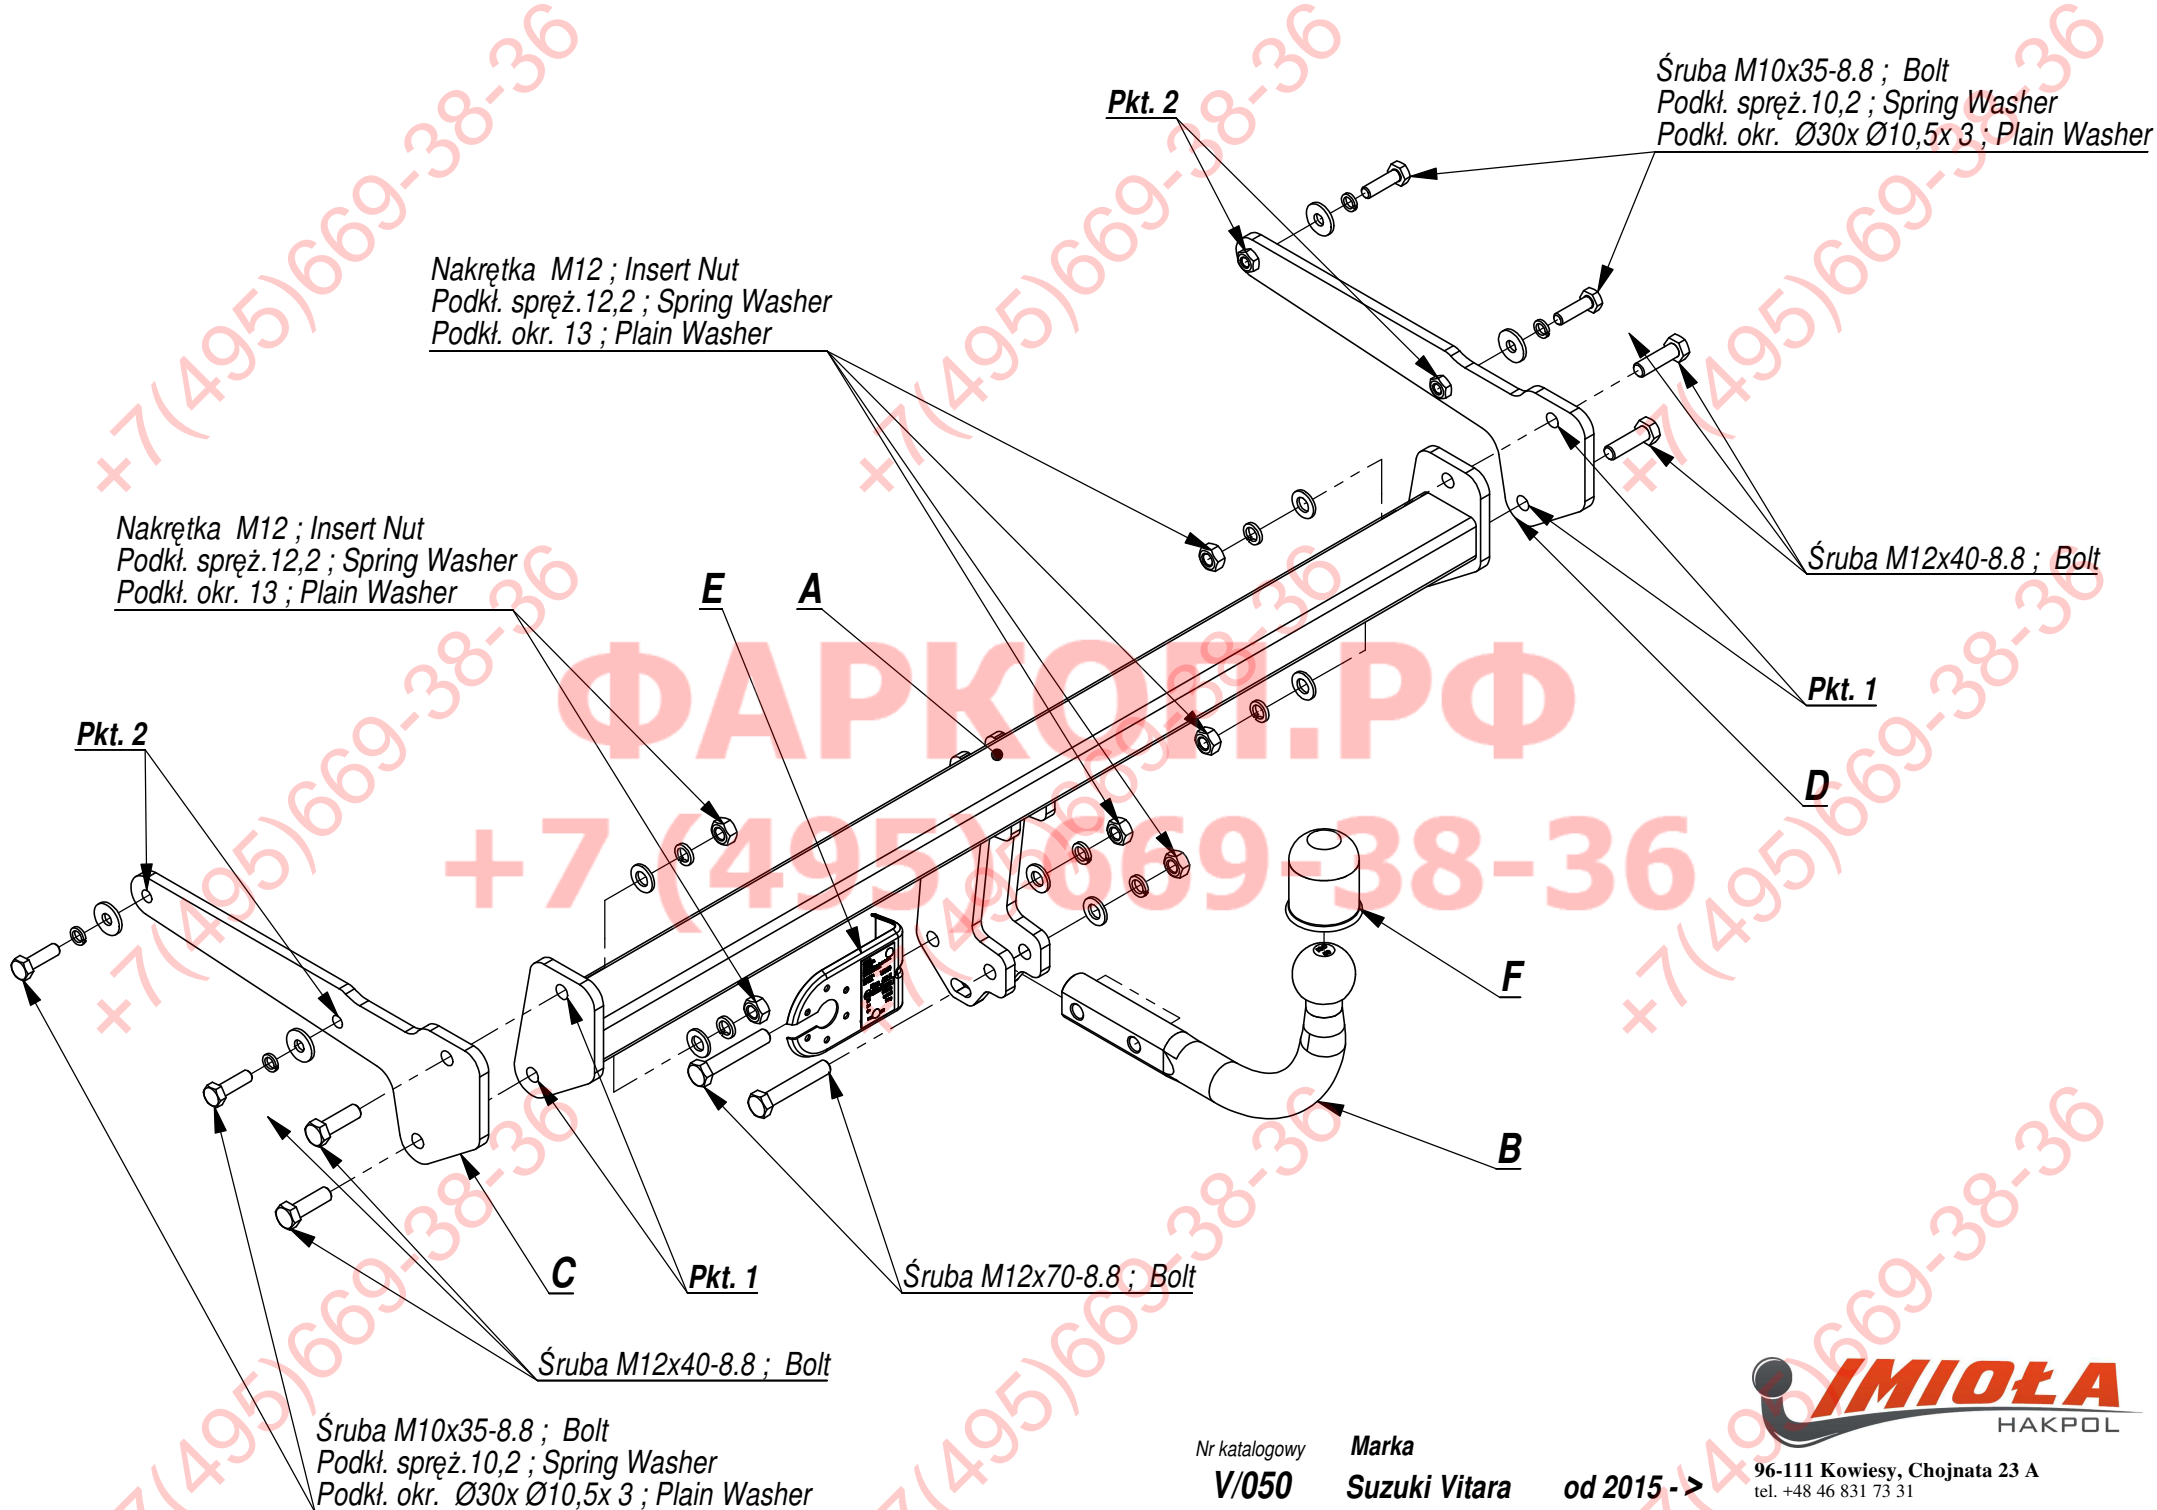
Śruba M10x35-8.8 ; Bolt
Podkł. spręż.10,2 ; Spring Washer
Podkł. okr. Ø30x Ø10,5x 3 ; Plain Washer

Pkt. 2

Nakrętka M12 ; Insert Nut
Podkł. spręż.12,2 ; Spring Washer
Podkł. okr. 13 ; Plain Washer

Nakrętka M12 ; Insert Nut
Podkł. spręż.12,2 ; Spring Washer
Podkł. okr. 13 ; Plain Washer

E

A

Śruba M12x40-8.8 ; Bolt

Pkt. 1

D

Pkt. 2

ФАРКОП.РФ
+7 (495) 669-38-36

F

B

C

Pkt. 1

Śruba M12x70-8.8 ; Bolt

Śruba M12x40-8.8 ; Bolt

Śruba M10x35-8.8 ; Bolt
Podkł. spręż.10,2 ; Spring Washer
Podkł. okr. Ø30x Ø10,5x 3 ; Plain Washer

Nr katalogowy
V/050

Marka
Suzuki Vitara

od 2015 - >

IMIOŁA
HAKPOL
96-111 Kowiesy, Chojnata 23 A
tel. +48 46 831 73 31

+7(495)669-38-36
+7(495)669-38-36
+7(495)669-38-36
+7(495)669-38-36
+7(495)669-38-36
+7(495)669-38-36
+7(495)669-38-36
+7(495)669-38-36
+7(495)669-38-36